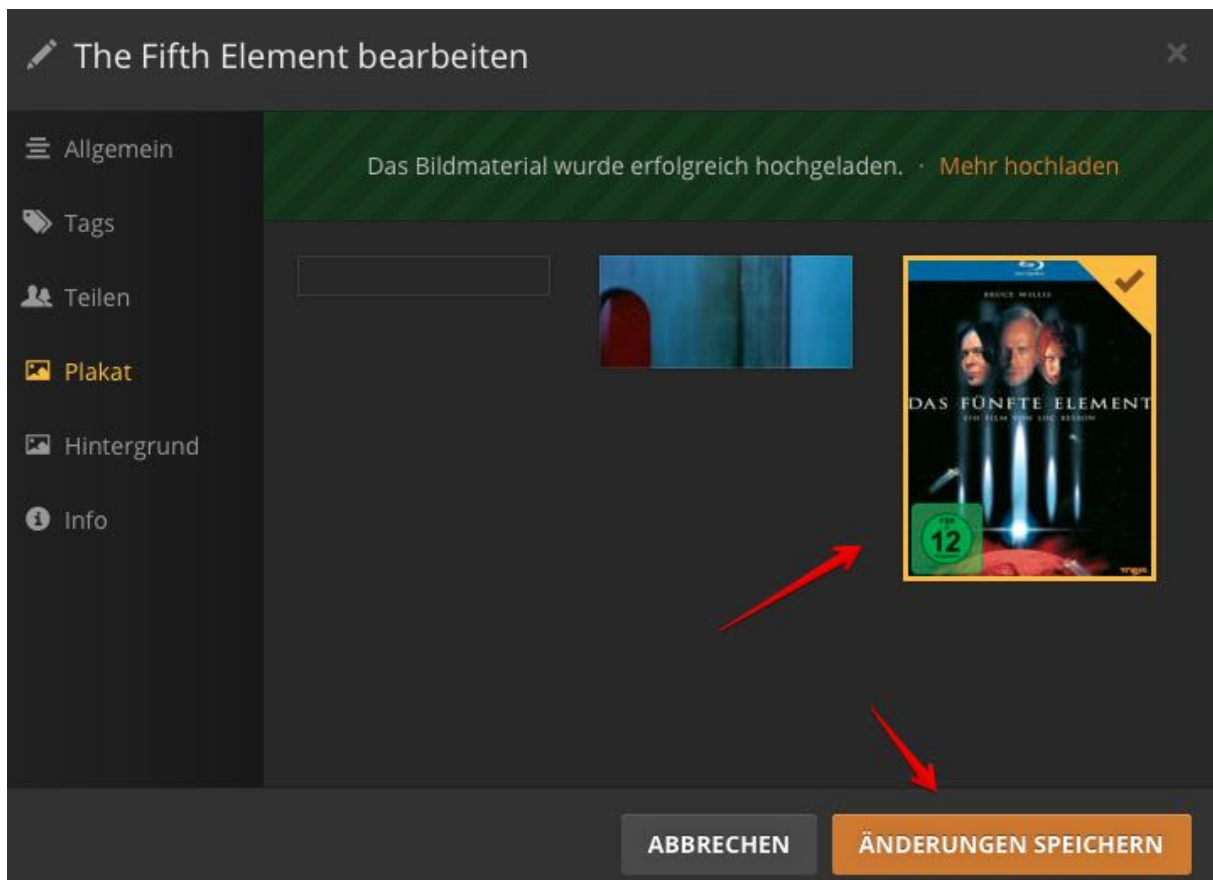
The Fifth Element bearbeiten

Allgemein
Tags
Teilen
Plakat
Hintergrund
Info

Das Bildmaterial wurde erfolgreich hochgeladen. · Mehr hochladen

BRUCE WILLIS
DAS FÜNFTE ELEMENT
EIN FILM VON LUC BESSON
FSK 12

ABBRECHEN
ÄNDERUNGEN SPEICHERN